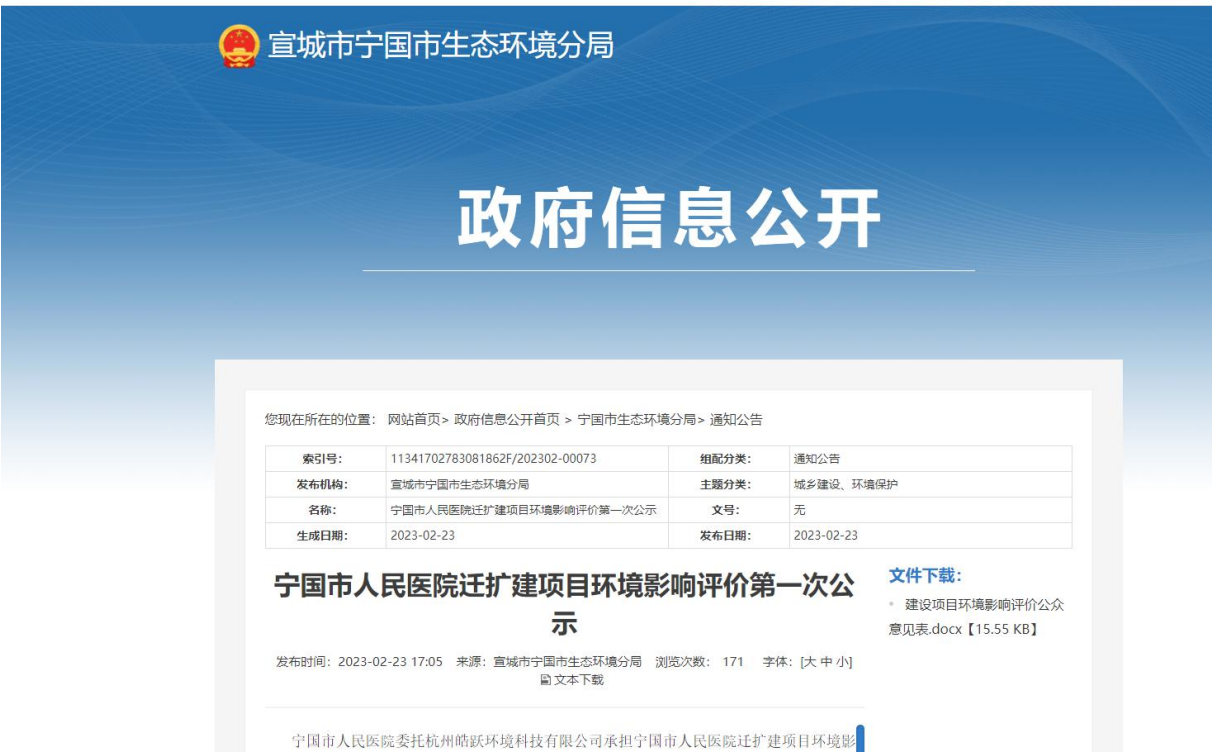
宣城市宁国市生态环境分局

政府信息公开

您现在所在的位置： 网站首页> 政府信息公开首页 > 宁国市生态环境分局> 通知公告

| 索引号: | 11341702783081862F/202302-00073 | 组配分类: | 通知公告 |
|---|---|---|---|
| 发布机构: | 宣城市宁国市生态环境分局 | 主题分类: | 城乡建设、环境保护 |
| 名称: | 宁国市人民医院迁扩建项目环境影响评价第一次公示 | 文号: | 无 |
| 生成日期: | 2023-02-23 | 发布日期: | 2023-02-23 |

宁国市人民医院迁扩建项目环境影响评价第一次公示

发布时间：2023-02-23 17:05 来源：宣城市宁国市生态环境分局 浏览次数： 171 字体：[大 中 小]
文本下载

文件下载：
建设项目环境影响评价公众意见表.docx【15.55 KB】

宁国市人民医院委托杭州皓跃环境科技有限公司承担宁国市人民医院迁扩建项目环境影